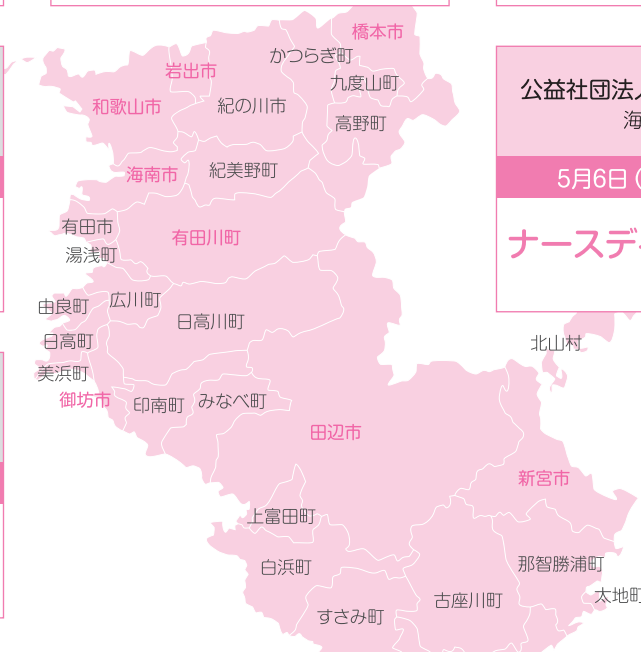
橋本市
かつらぎ町
岩出市
九度山町
和歌山市
紀の川市
高野町
海南市
紀美野町
有田市
有田川町
湯浅町
広川町
由良町
日高川町
日高町
美浜町
御坊市
印南町
みなべ町
田辺市
北山村
新宮市
上富田町
白浜町
那智勝浦町
太地町
古座川町
すさみ町

公益社団法人
海
5月6日（
ナースデ